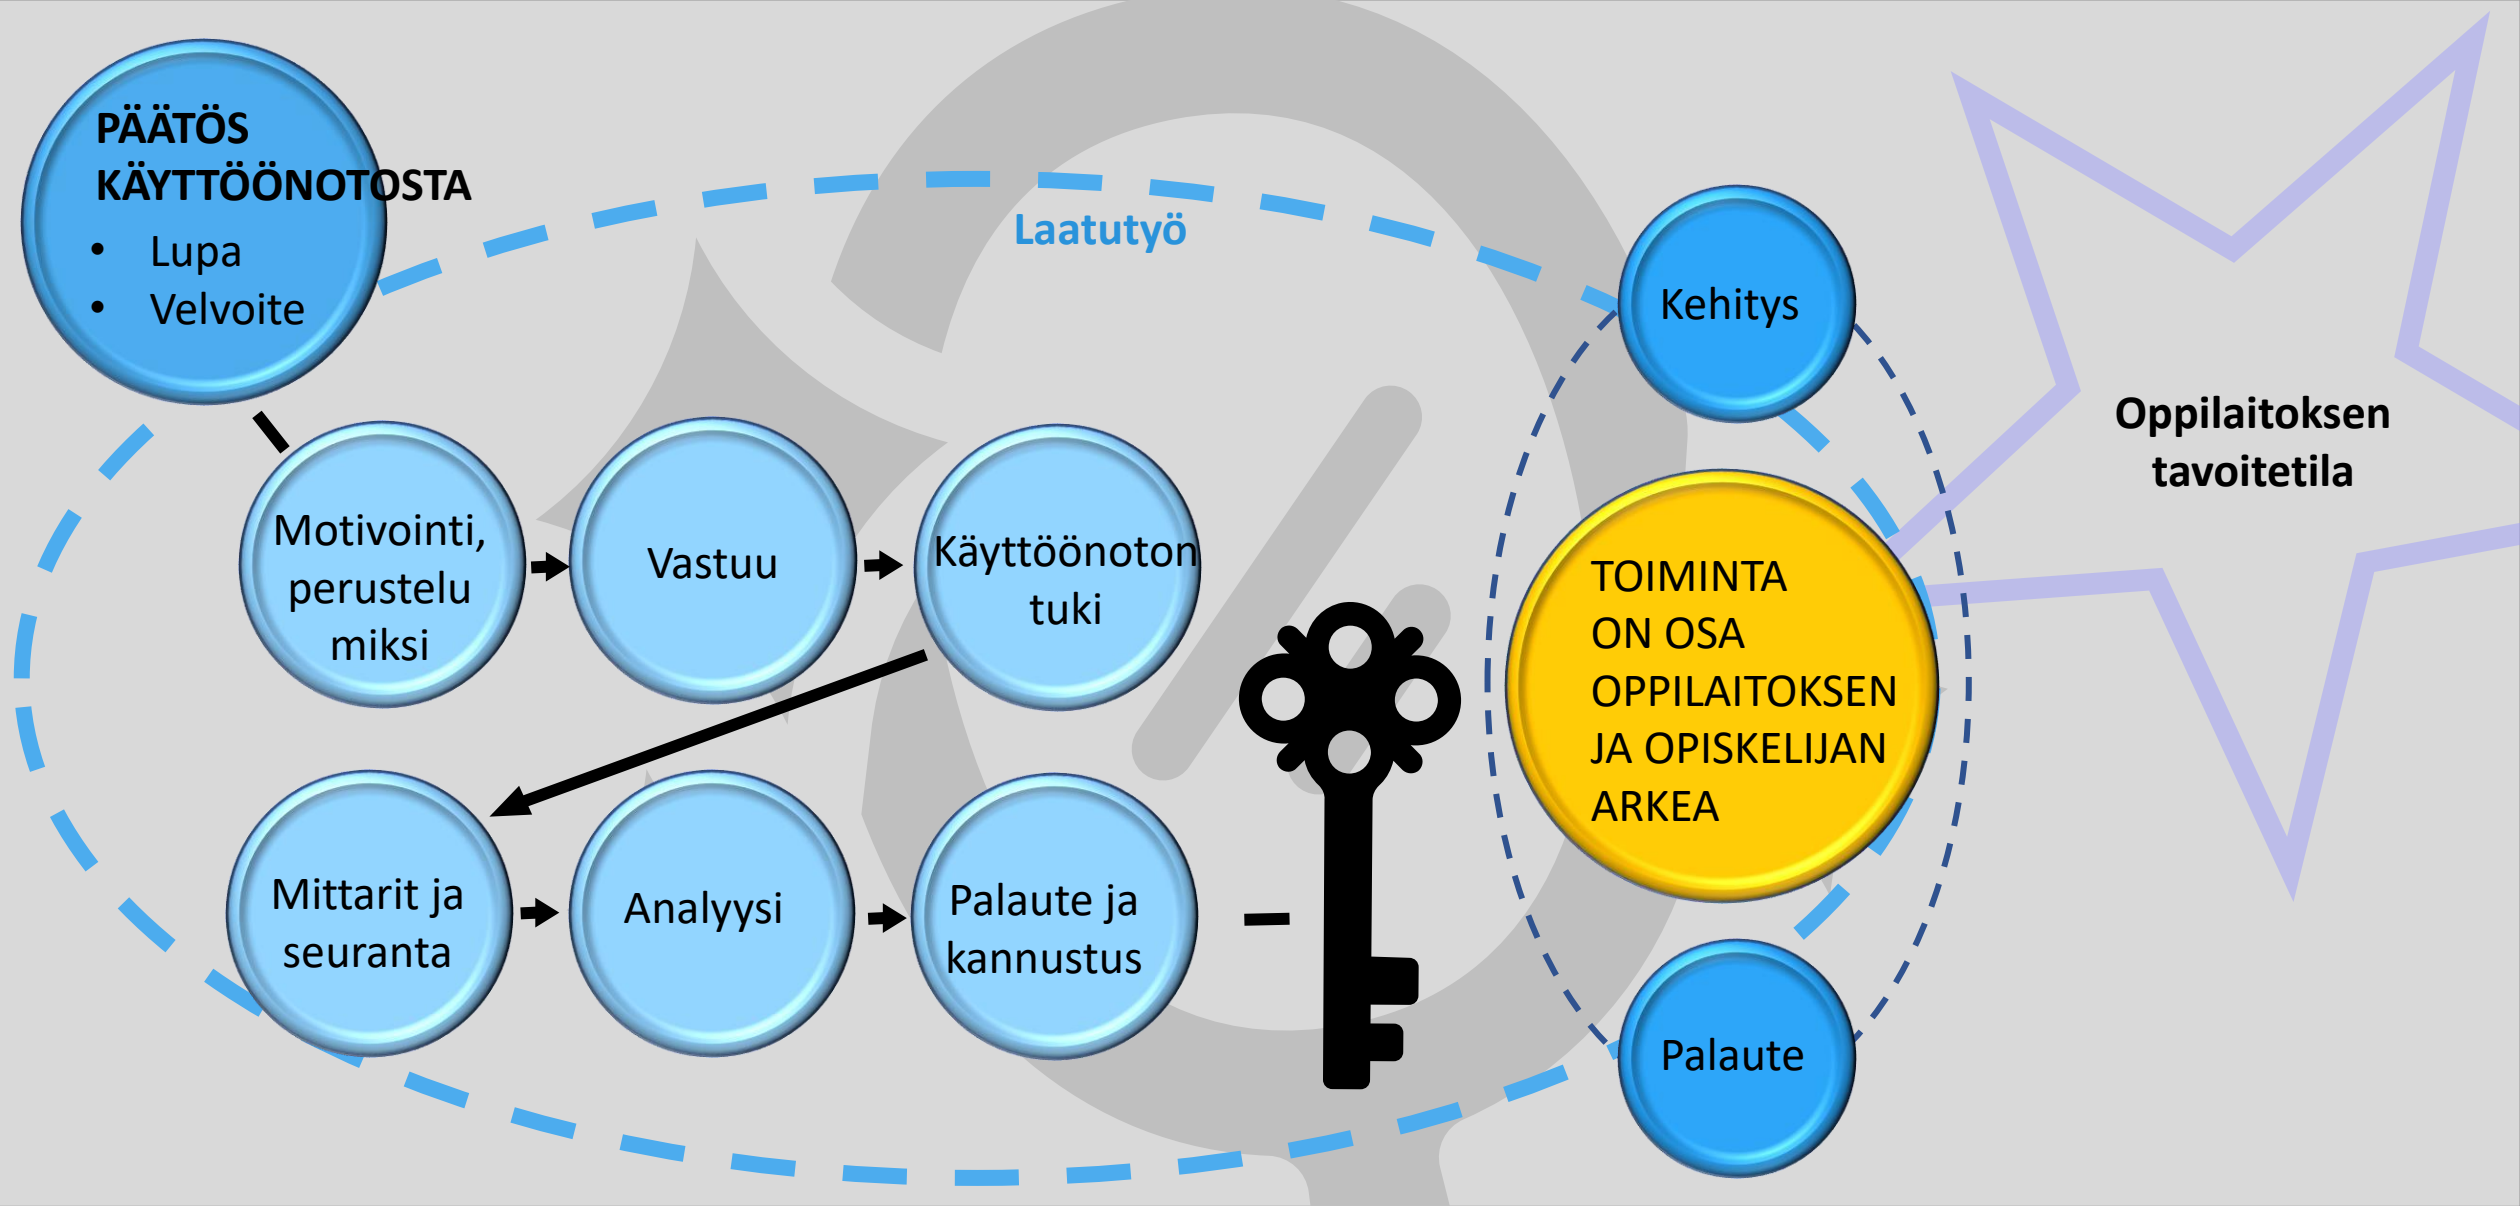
PÄÄTÖS KÄYTTÖÖNOTOSTA
- Lupa
- Velvoite

Laatutyö

Motivointi, perustelu miksi

Vastuu

Käyttöönoton tuki

Mittarit ja seuranta

Analyysi

Palaute ja kannustus

Kehitys

TOIMINTA ON OSA OPPILAITOKSEN JA OPISKELIJAN ARKEA

Palaute

Oppilaitoksen tavoitetila